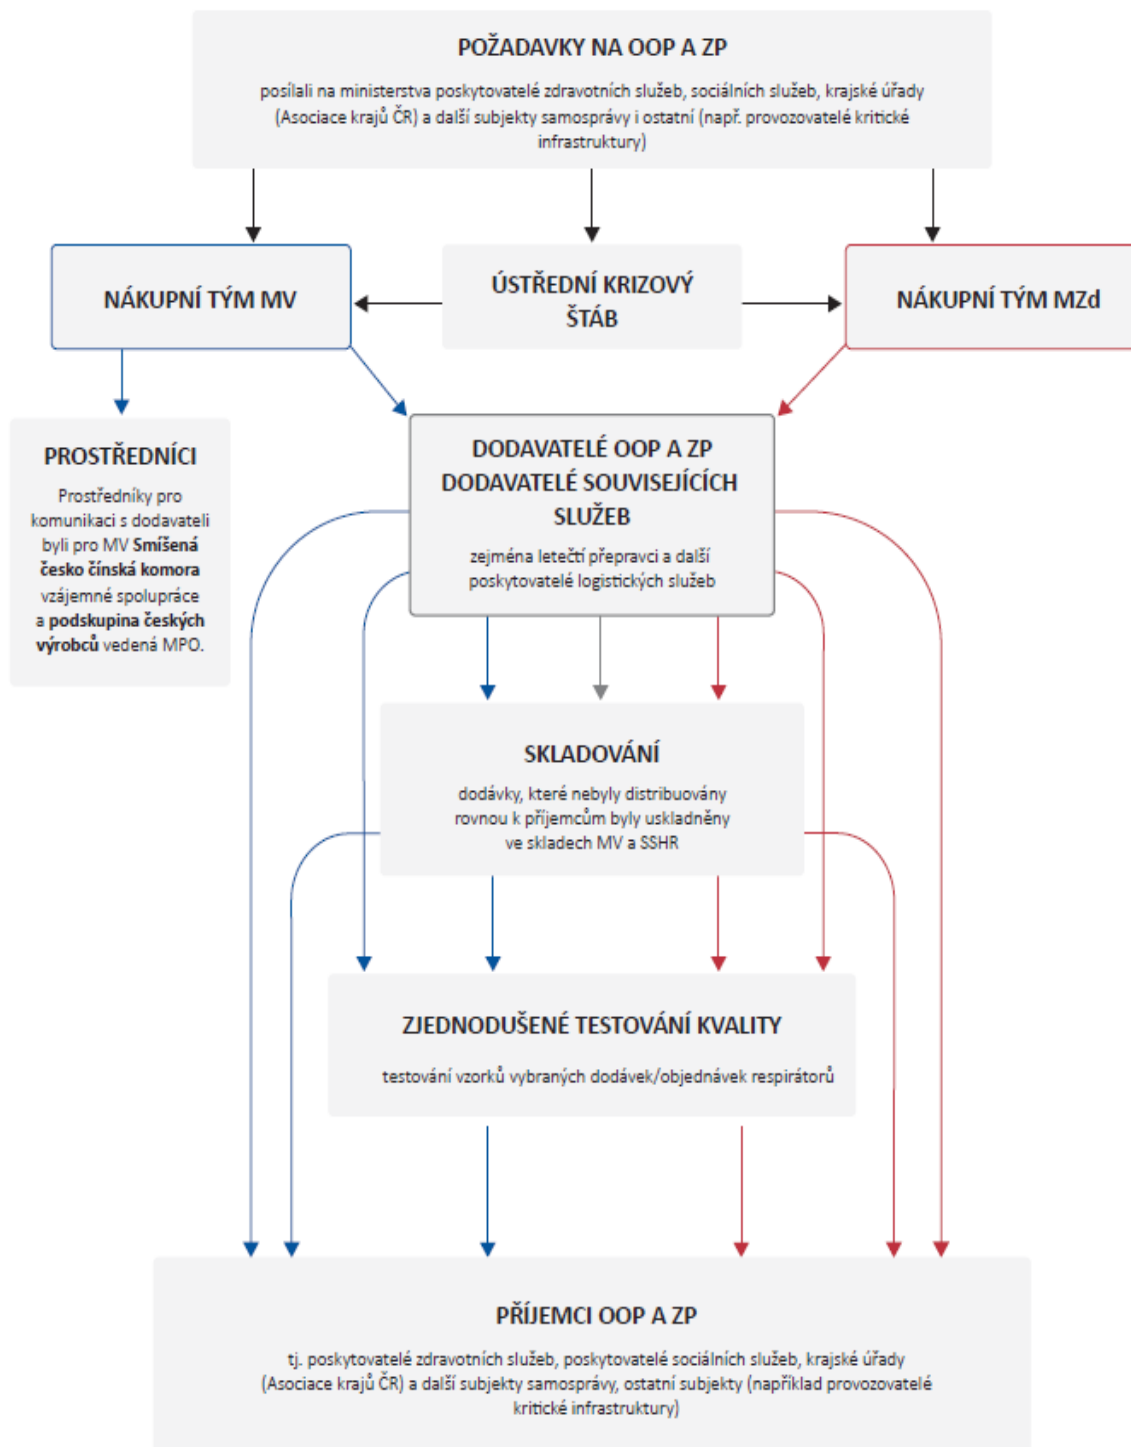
POŽADAVKY NA OOP A ZP

posílali na ministerstva poskytovatelé zdravotních služeb, sociálních služeb, krajské úřady (Asociace krajů ČR) a další subjekty samosprávy i ostatní (např. provozovatelé kritické infrastruktury)

NÁKUPNÍ TÝM MV

ÚSTŘEDNÍ KRIZOVÝ ŠTÁB

NÁKUPNÍ TÝM MZd

PROSTŘEDNÍCI

Prostředníky pro komunikaci s dodavateli byli pro MV Smíšená česko čínská komora vzájemné spolupráce a podskupina českých výrobců vedená MPO.

DODAVATELÉ OOP A ZP
DODAVATELÉ SOUVISEJÍCÍCH SLUŽEB

zejména letečtí přepravci a další poskytovatelé logistických služeb

SKLADOVÁNÍ

dodávky, které nebyly distribuovány rovnou k příjemcům byly uskladněny ve skladech MV a SSHR

ZJEDNODUŠENÉ TESTOVÁNÍ KVALITY

testování vzorků vybraných dodávek/objednávek respirátorů

PŘÍJEMCI OOP A ZP

tj. poskytovatelé zdravotních služeb, poskytovatelé sociálních služeb, krajské úřady (Asociace krajů ČR) a další subjekty samosprávy, ostatní subjekty (například provozovatelé kritické infrastruktury)